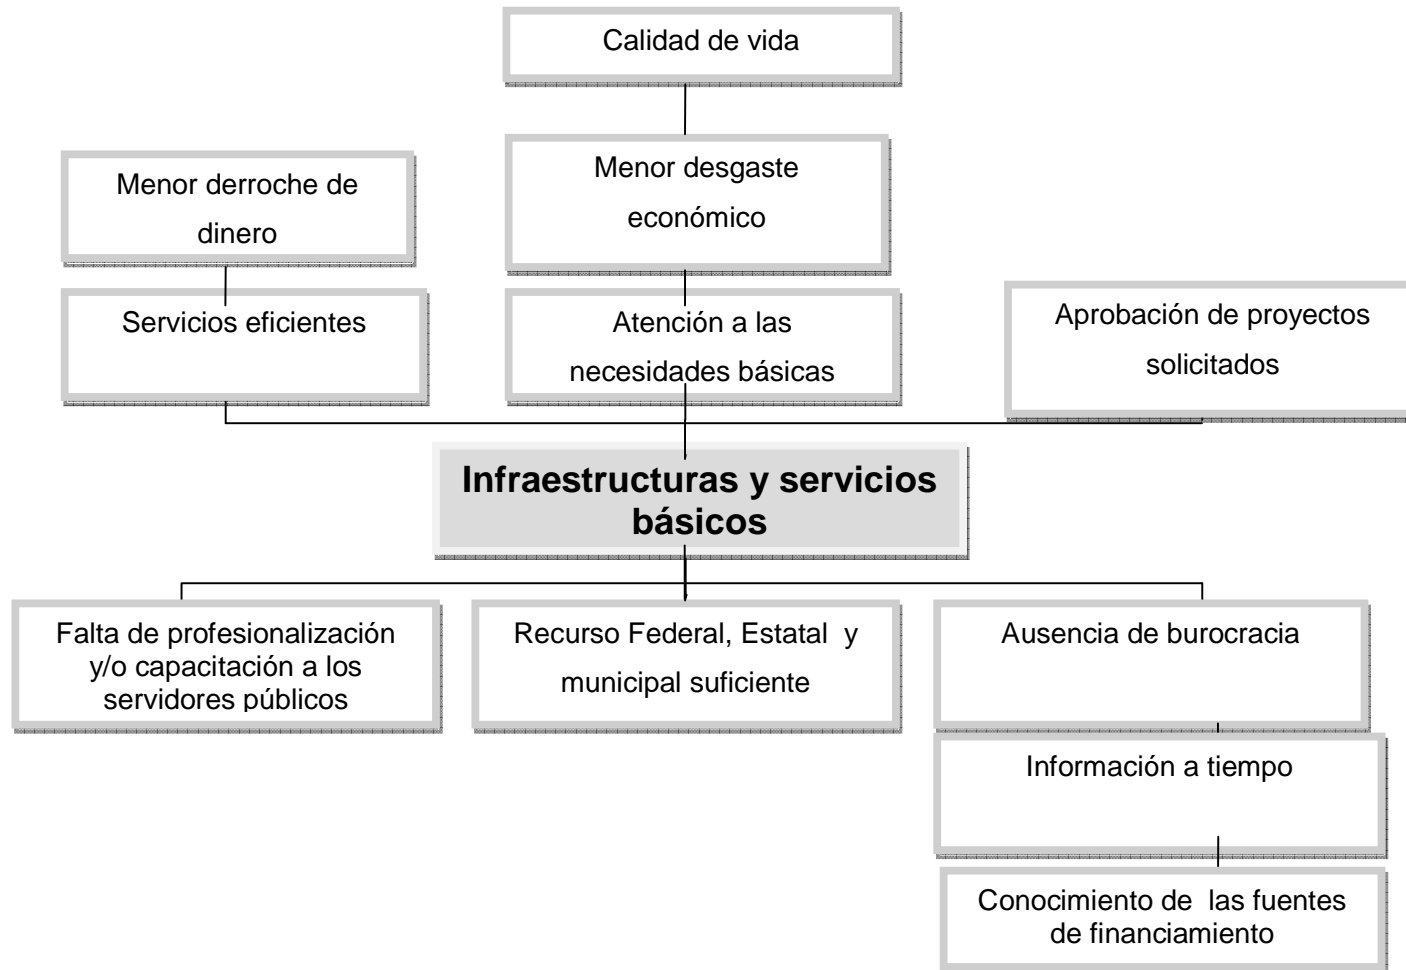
Calidad de vida

Menor derroche de dinero

Menor desgaste económico

Servicios eficientes

Atención a las necesidades básicas

Aprobación de proyectos solicitados

Infraestructuras y servicios básicos

Falta de profesionalización y/o capacitación a los servidores públicos

Recurso Federal, Estatal y municipal suficiente

Ausencia de burocracia

Información a tiempo

Conocimiento de las fuentes de financiamiento